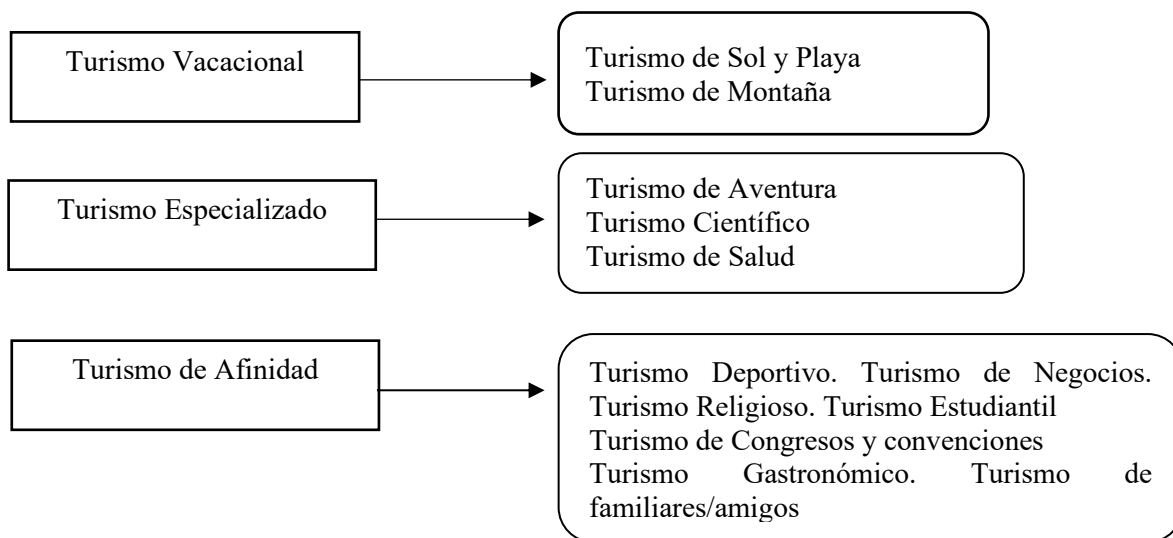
Turismo Vacacional

Turismo de Sol y Playa
Turismo de Montaña

Turismo Especializado

Turismo de Aventura
Turismo Científico
Turismo de Salud

Turismo de Afinidad

Turismo Deportivo. Turismo de Negocios. Turismo Religioso. Turismo Estudiantil
Turismo de Congresos y convenciones
Turismo Gastronómico. Turismo de familiares/amigos